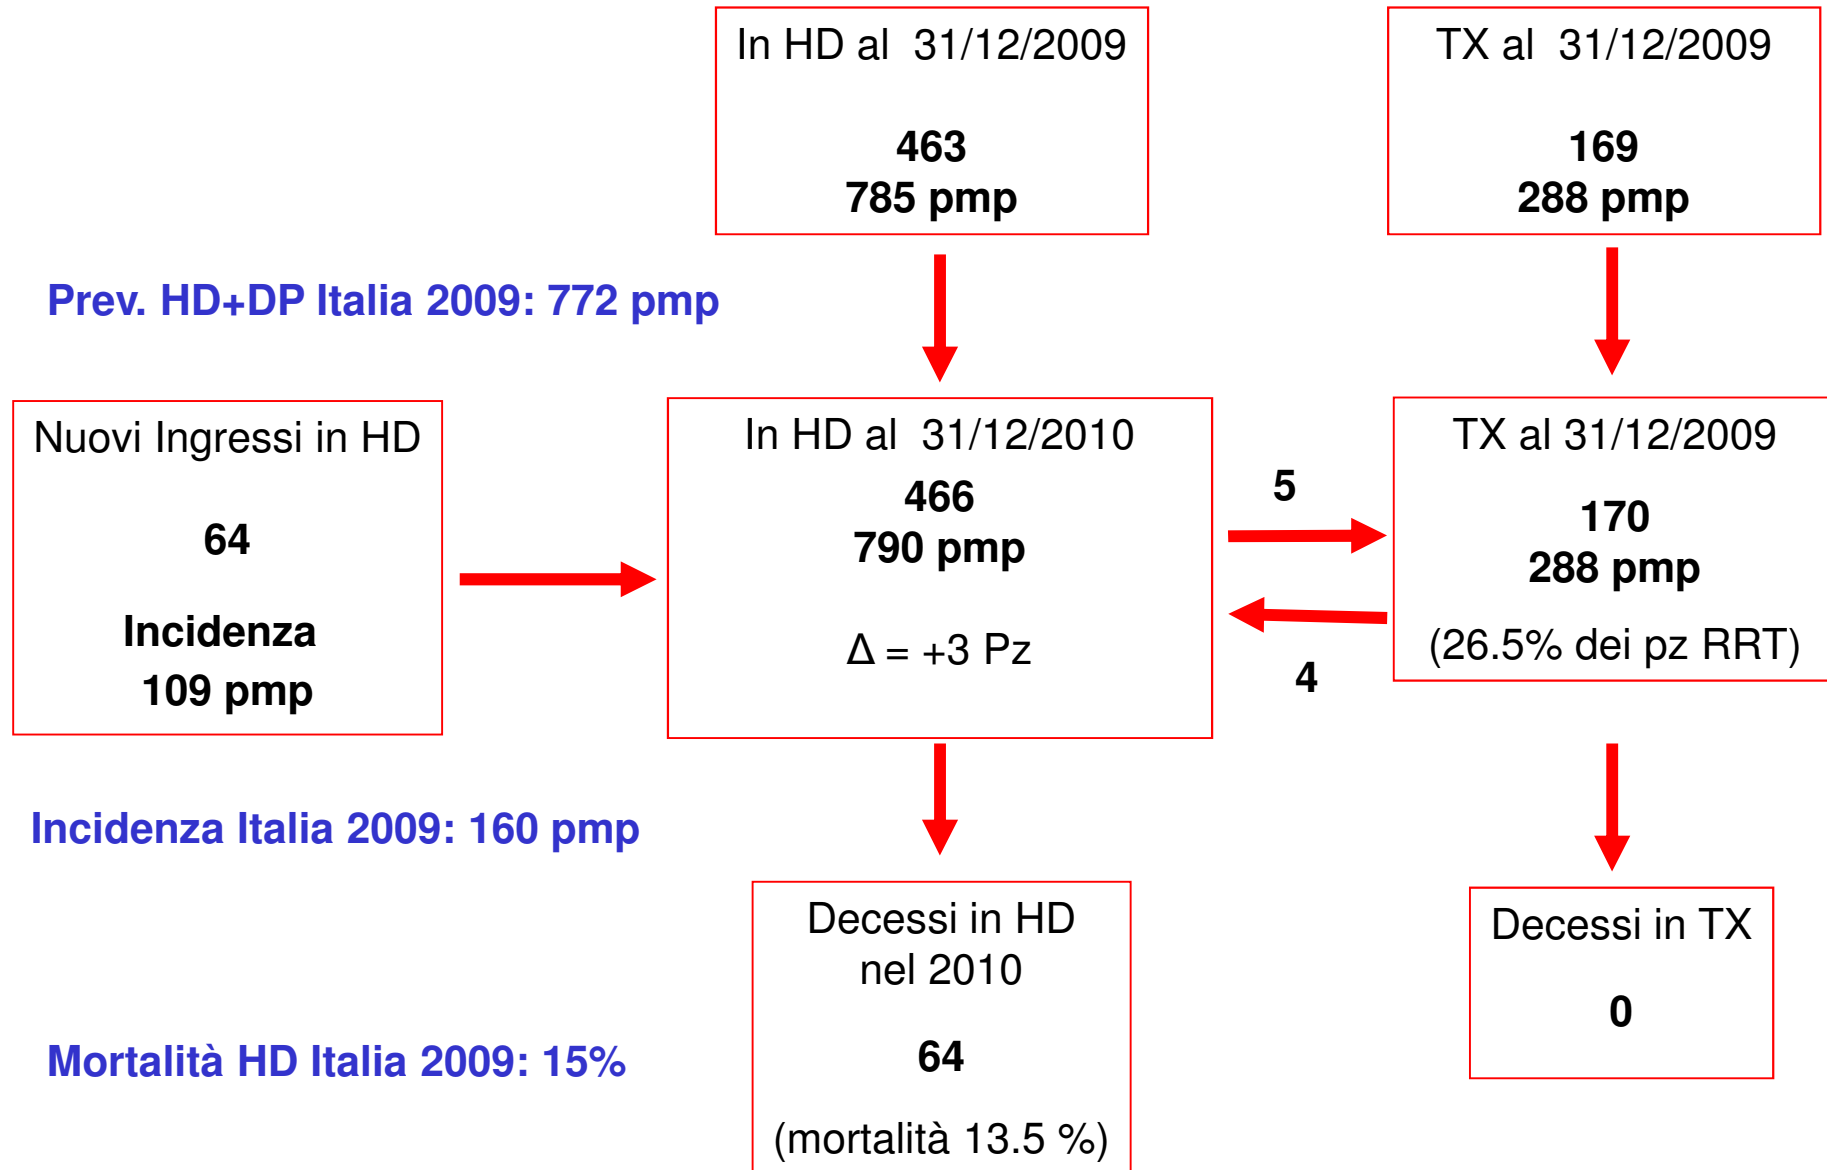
In HD al 31/12/2009

**463**
**785 pmp**

TX al 31/12/2009

**169**
**288 pmp**

Prev. HD+DP Italia 2009: 772 pmp

Nuovi Ingressi in HD

**64**

**Incidenza**
**109 pmp**

In HD al 31/12/2010

**466**
**790 pmp**

Δ = +3 Pz

5

4

TX al 31/12/2009

**170**
**288 pmp**

(26.5% dei pz RRT)

Incidenza Italia 2009: 160 pmp

Decessi in HD nel 2010

**64**

(mortalità 13.5 %)

Decessi in TX

**0**

Mortalità HD Italia 2009: 15%